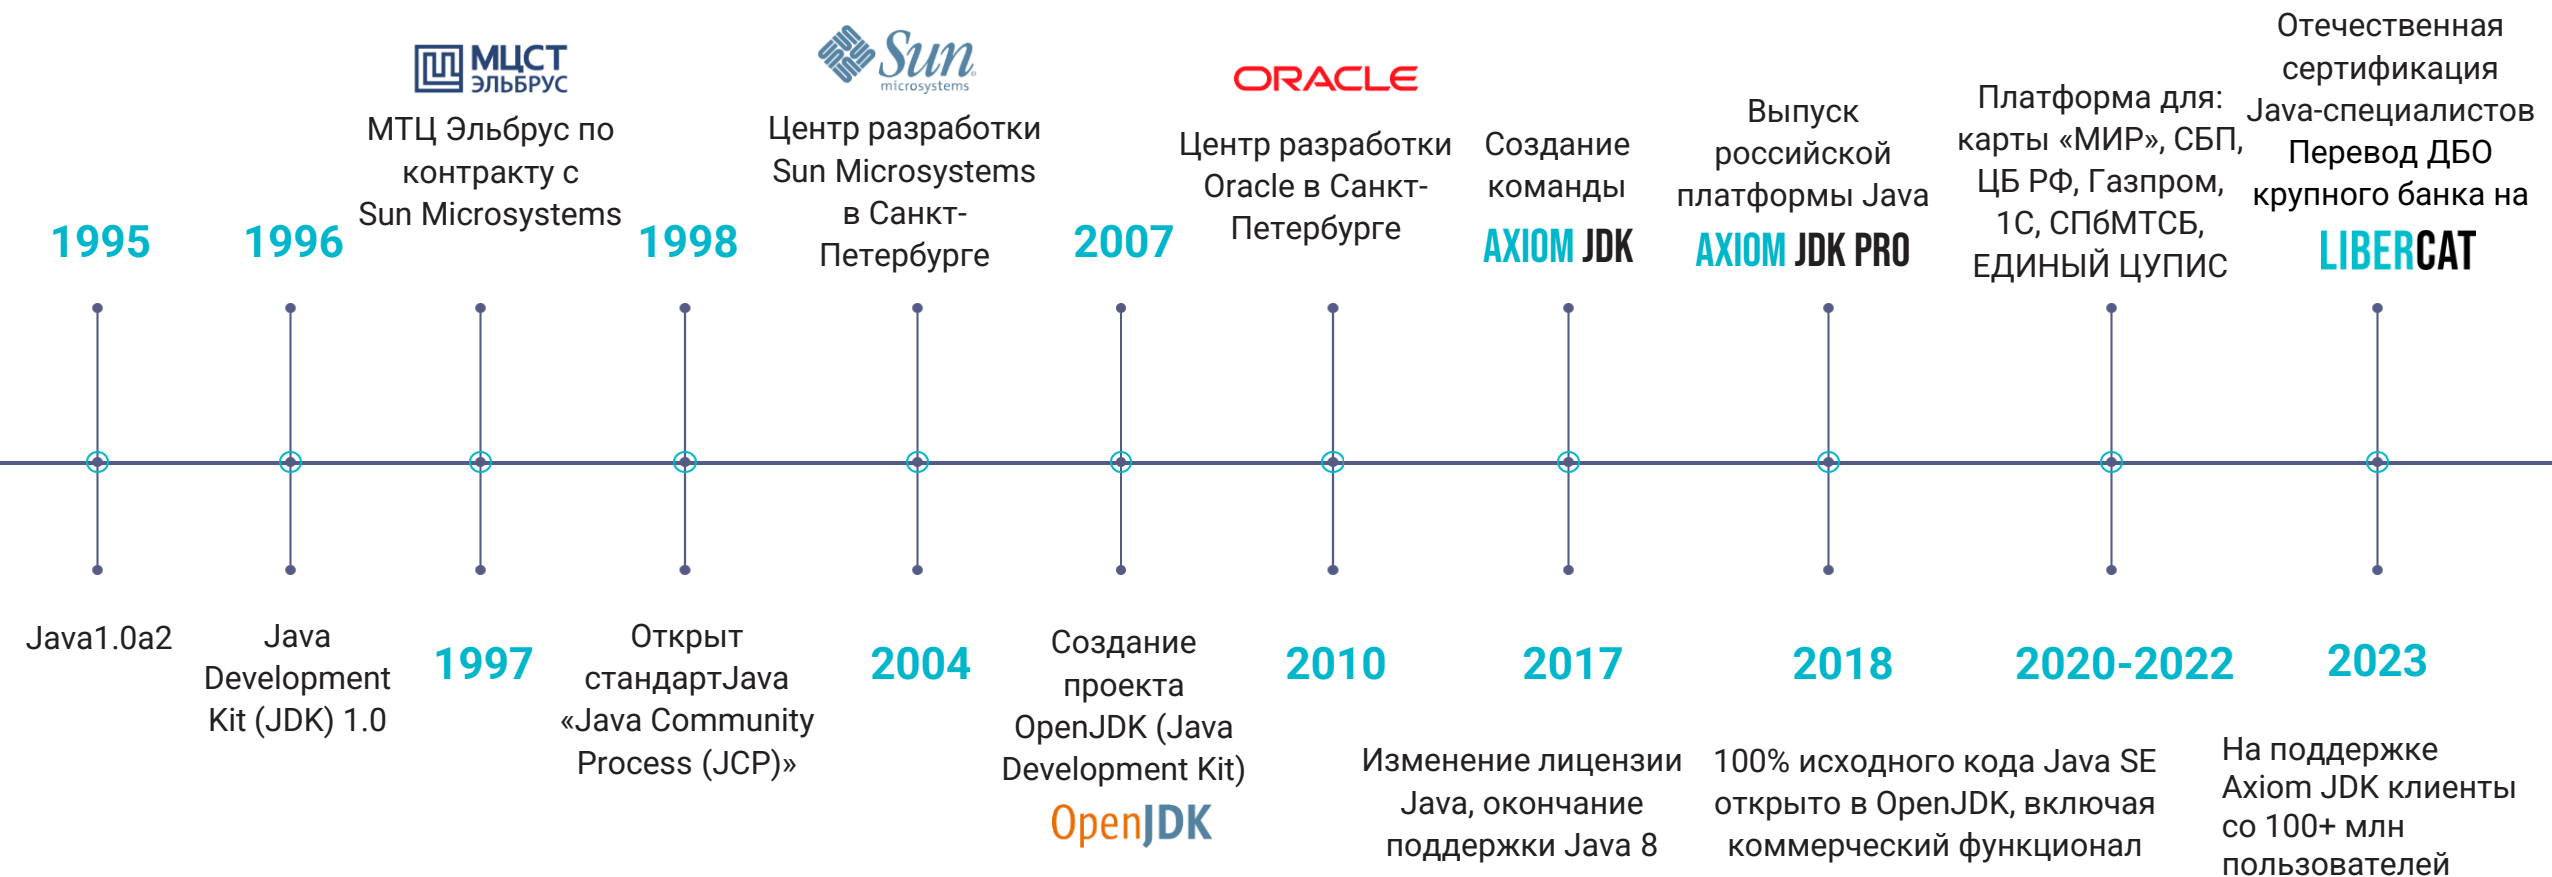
1995

1996

МЦСТ ЭЛЬБРУС
МТЦ Эльбрус по контракту с Sun Microsystems

1998

Sun microsystems
Центр разработки Sun Microsystems в Санкт-Петербурге

2007

ORACLE
Центр разработки Oracle в Санкт-Петербурге

Создание команды
AXIOM JDK

Выпуск российской платформы Java
AXIOM JDK PRO

Платформа для: карты «МИР», СБП, ЦБ РФ, Газпром, 1С, СПбМТСБ, ЕДИНЫЙ ЦУПИС

Отечественная сертификация Java-специалистов
Перевод ДБО крупного банка на
LIBERCAT

Java1.0a2

Java Development Kit (JDK) 1.0

1997

Открыт стандартJava «Java Community Process (JCP)»

2004

Создание проекта OpenJDK (Java Development Kit)
OpenJDK

2010

2017

Изменение лицензии Java, окончание поддержки Java 8

2018

100% исходного кода Java SE открыто в OpenJDK, включая коммерческий функционал

2020-2022

2023

На поддержке Axiom JDK клиенты со 100+ млн пользователей